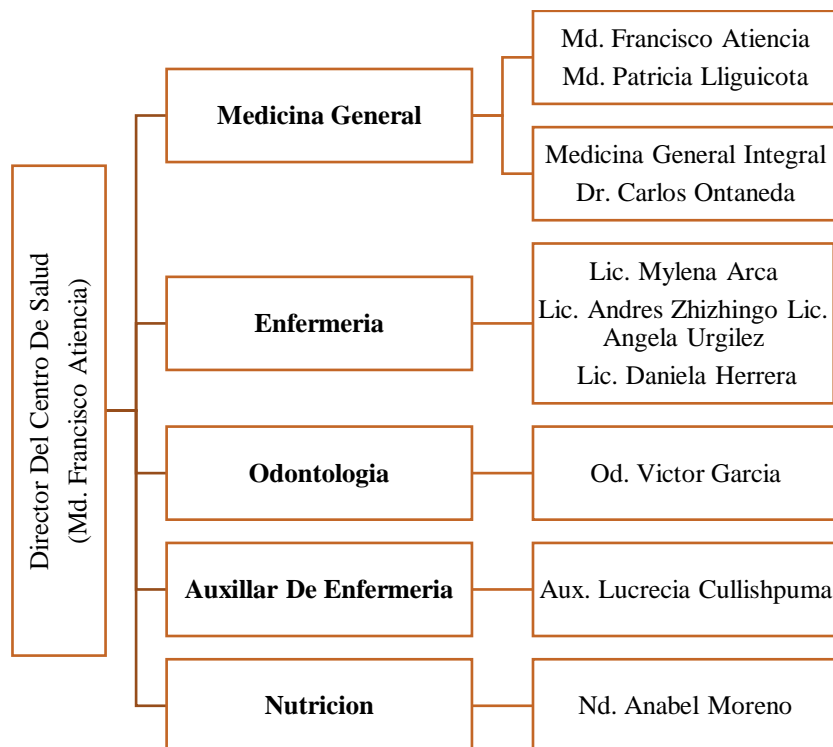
Director Del Centro De Salud
(Md. Francisco Atiencia)

Medicina General

Md. Francisco Atiencia
Md. Patricia Llliguicota

Medicina General Integral
Dr. Carlos Ontaneda

Enfermeria

Lic. Mylena Arca
Lic. Andres Zhizhingo Lic. Angela Urgilez
Lic. Daniela Herrera

Odontologia

Od. Victor Garcia

Auxillar De Enfermeria

Aux. Lucrecia Cullishpuma

Nutricion

Nd. Anabel Moreno